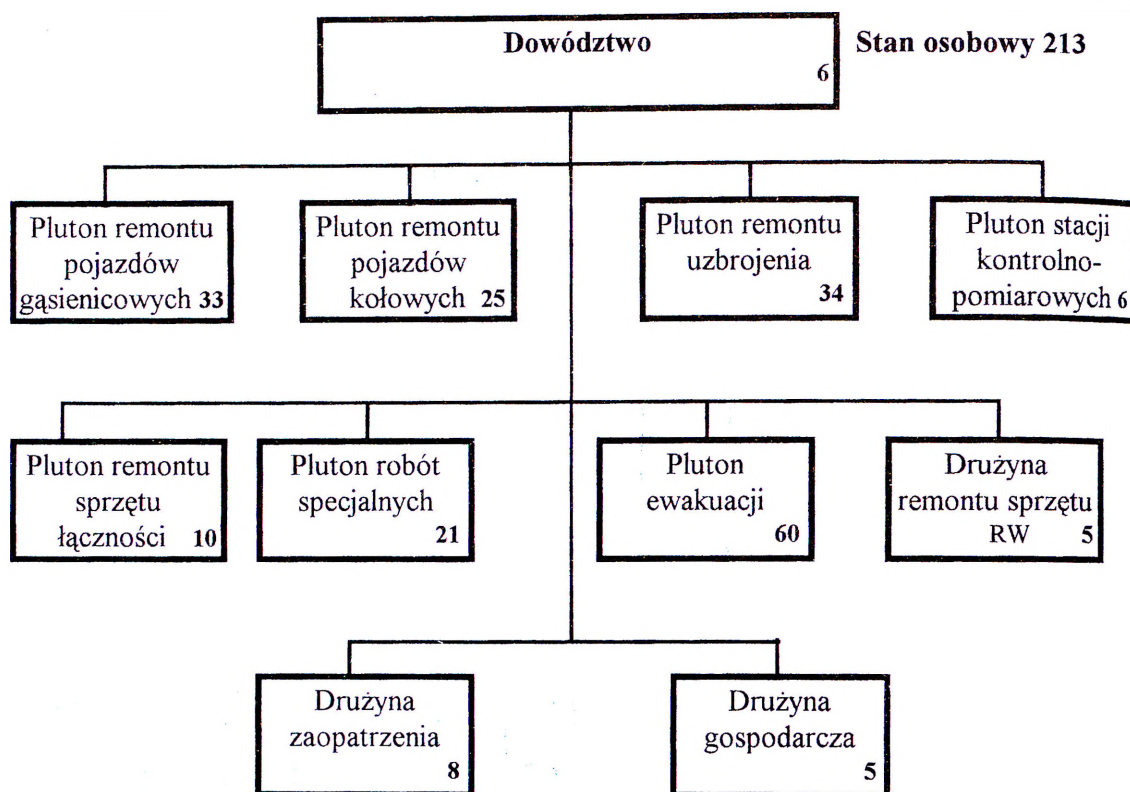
Dowództwo 6

Stan osobowy 213

Pluton remontu pojazdów gąsienicowych 33

Pluton remontu pojazdów kołowych 25

Pluton remontu uzbrojenia 34

Pluton stacji kontrolno-pomiarowych 6

Pluton remontu sprzętu łączności 10

Pluton robót specjalnych 21

Pluton ewakuacji 60

Drużyna remontu sprzętu RW 5

Drużyna zaopatrzenia 8

Drużyna gospodarcza 5